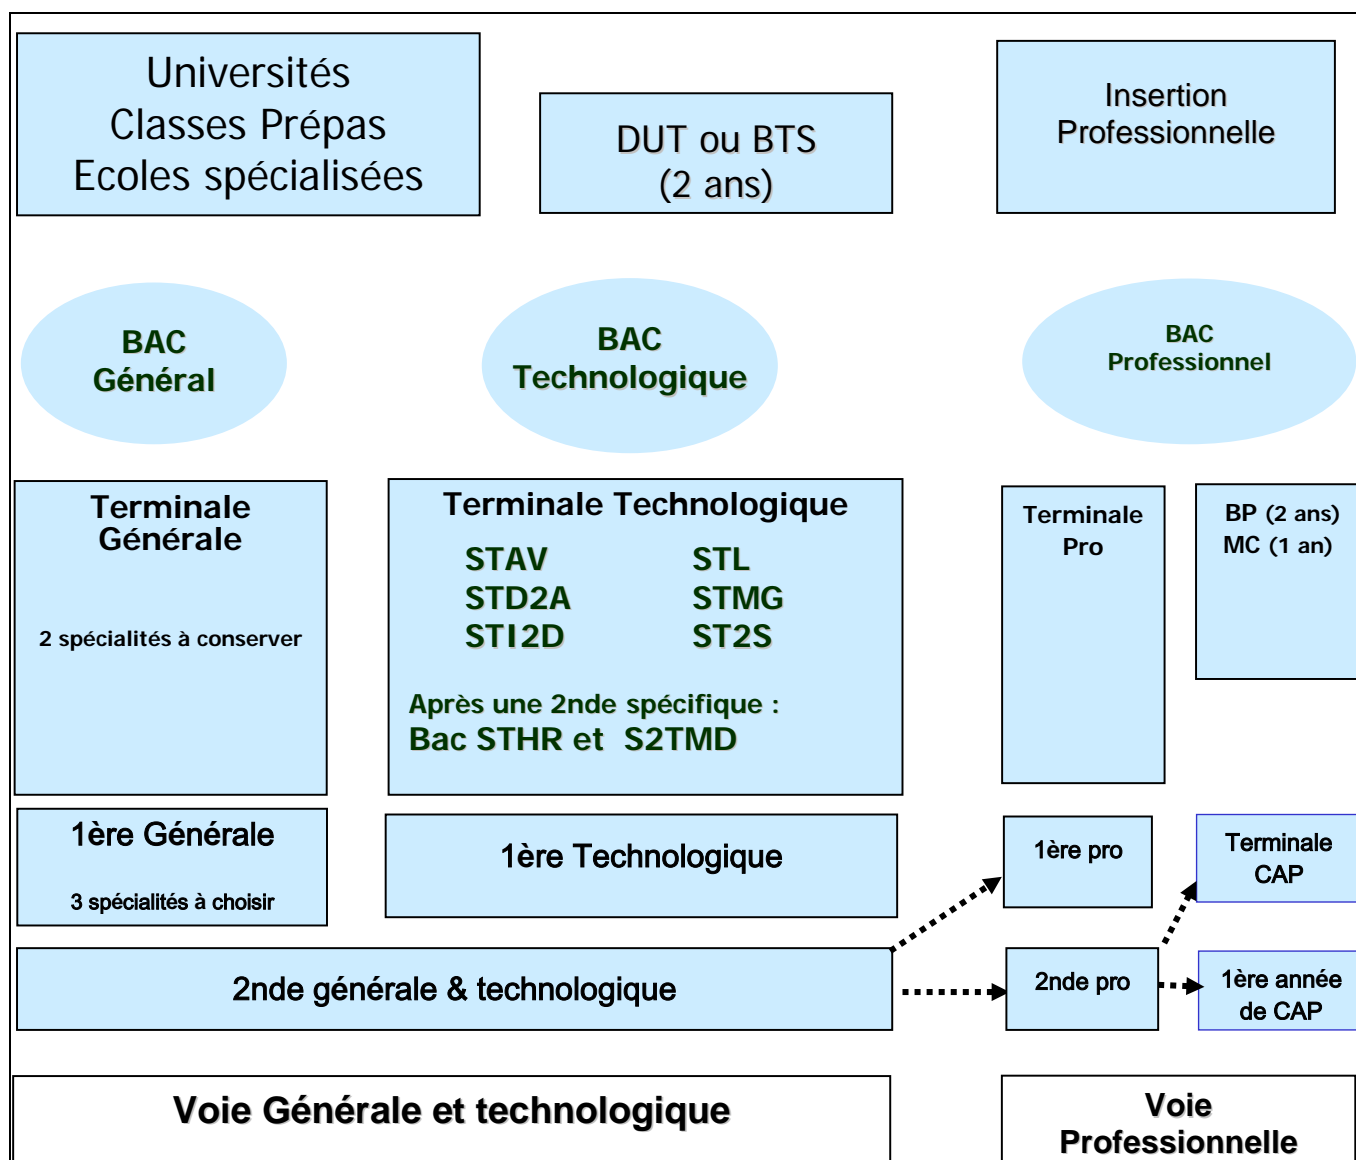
Universités
Classes Prépas
Ecoles spécialisées

DUT ou BTS
(2 ans)

Insertion
Professionnelle

BAC
Général

BAC
Technologique

BAC
Professionnel

Terminale
Générale

2 spécialités à conserver

Terminale Technologique

STAV STL
STD2A STMG
STI2D ST2S

Après une 2nde spécifique :
Bac STHR et S2TMD

Terminale
Pro

BP (2 ans)
MC (1 an)

1ère Générale

3 spécialités à choisir

1ère Technologique

1ère pro

Terminale
CAP

2nde générale & technologique

2nde pro

1ère année
de CAP

Voie Générale et technologique

Voie
Professionnelle